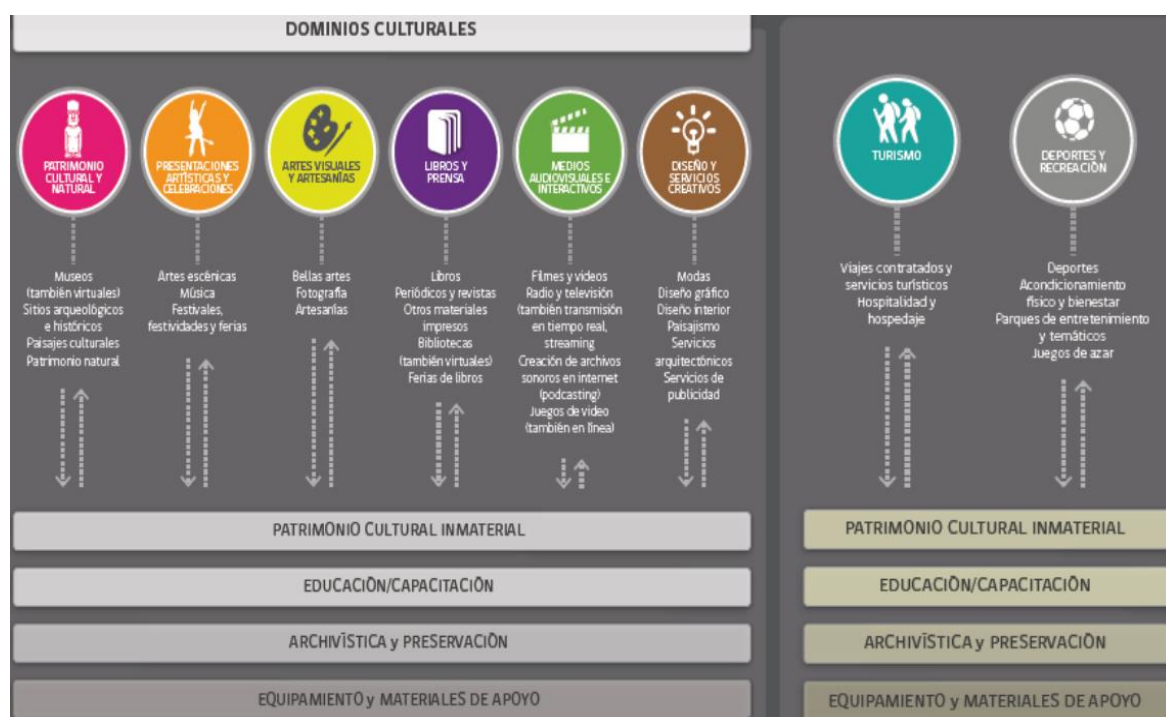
DOMINIOS CULTURALES

PATRIMONIO CULTURAL Y NATURAL

PRESENTACIONES ARTÍSTICAS Y CELEBRACIONES

ARTES VISUALES Y ARTESANÍAS

LIBROS Y PRENSA

MEDIOS AUDIOVISUALES E INTERACTIVOS

DISEÑO Y SERVICIOS CREATIVOS

TURISMO

DEPORTES Y RECREACIÓN

Museos (también virtuales) Sitios arqueológicos e históricos Paisajes culturales Patrimonio natural

Artes escénicas Música Festivales, festividades y ferias

Bellas artes Fotografía Artesanías

Libros Periódicos y revistas Otros materiales impresos Bibliotecas (también virtuales) Ferias de libros

Filmes y videos Radio y televisión (también transmisión en tiempo real, streaming Creación de archivos sonoros en internet (podcasting) Juegos de video (también en línea)

Modas Diseño gráfico Diseño interior Paisajismo Servicios arquitectónicos Servicios de publicidad

Viajes contratados y servicios turísticos Hospitalidad y hospedaje

Deportes Acondicionamiento físico y bienestar Parques de entretenimiento y temáticos Juegos de azar

PATRIMONIO CULTURAL INMATERIAL

EDUCACIÓN/CAPACITACIÓN

ARCHIVÍSTICA y PRESERVACIÓN

EQUIPAMIENTO y MATERIALES DE APOYO

PATRIMONIO CULTURAL INMATERIAL

EDUCACIÓN/CAPACITACIÓN

ARCHIVÍSTICA y PRESERVACIÓN

EQUIPAMIENTO y MATERIALES DE APOYO